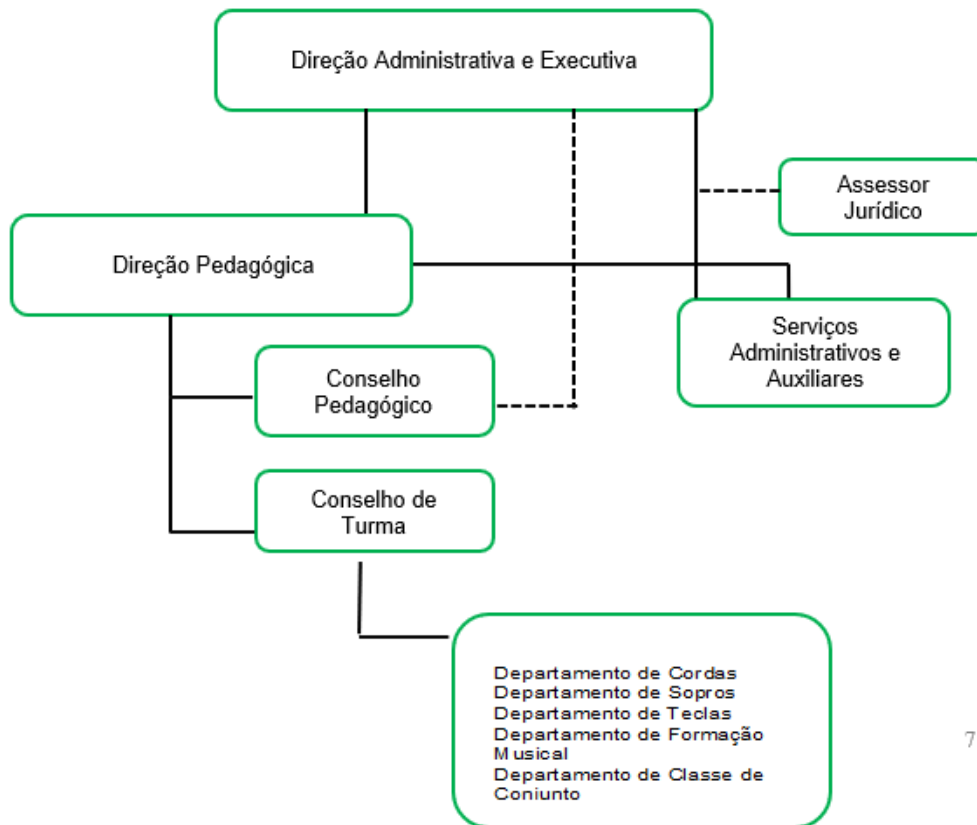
Direção Administrativa e Executiva

Assessor Jurídico

Direção Pedagógica

Serviços Administrativos e Auxiliares

Conselho Pedagógico

Conselho de Turma

Departamento de Cordas
Departamento de Sopros
Departamento de Teclas
Departamento de Formação Musical
Departamento de Classe de Coniunto

7